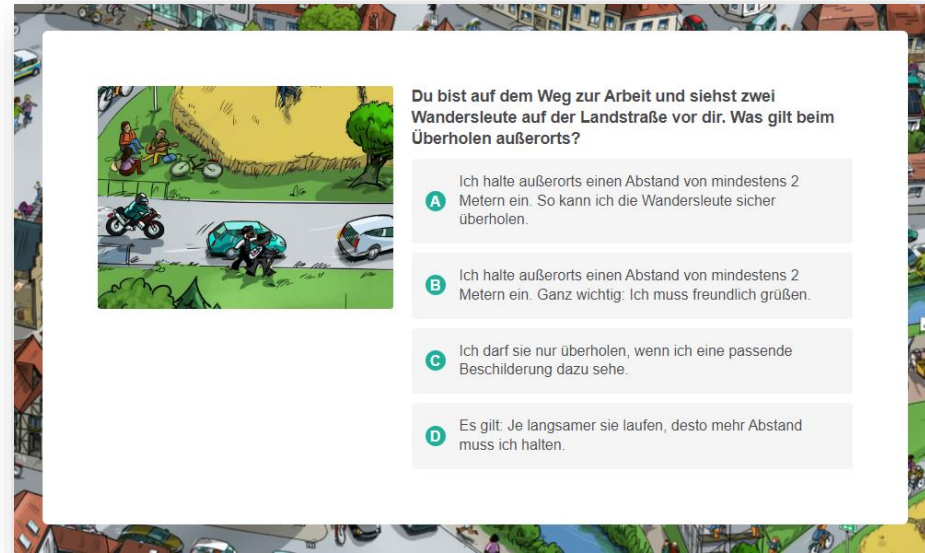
Du bist auf dem Weg zur Arbeit und siehst zwei Wandersleute auf der Landstraße vor dir. Was gilt beim Überholen außerorts?

A Ich halte außerorts einen Abstand von mindestens 2 Metern ein. So kann ich die Wandersleute sicher überholen.

B Ich halte außerorts einen Abstand von mindestens 2 Metern ein. Ganz wichtig: Ich muss freundlich grüßen.

C Ich darf sie nur überholen, wenn ich eine passende Beschilderung dazu sehe.

D Es gilt: Je langsamer sie laufen, desto mehr Abstand muss ich halten.